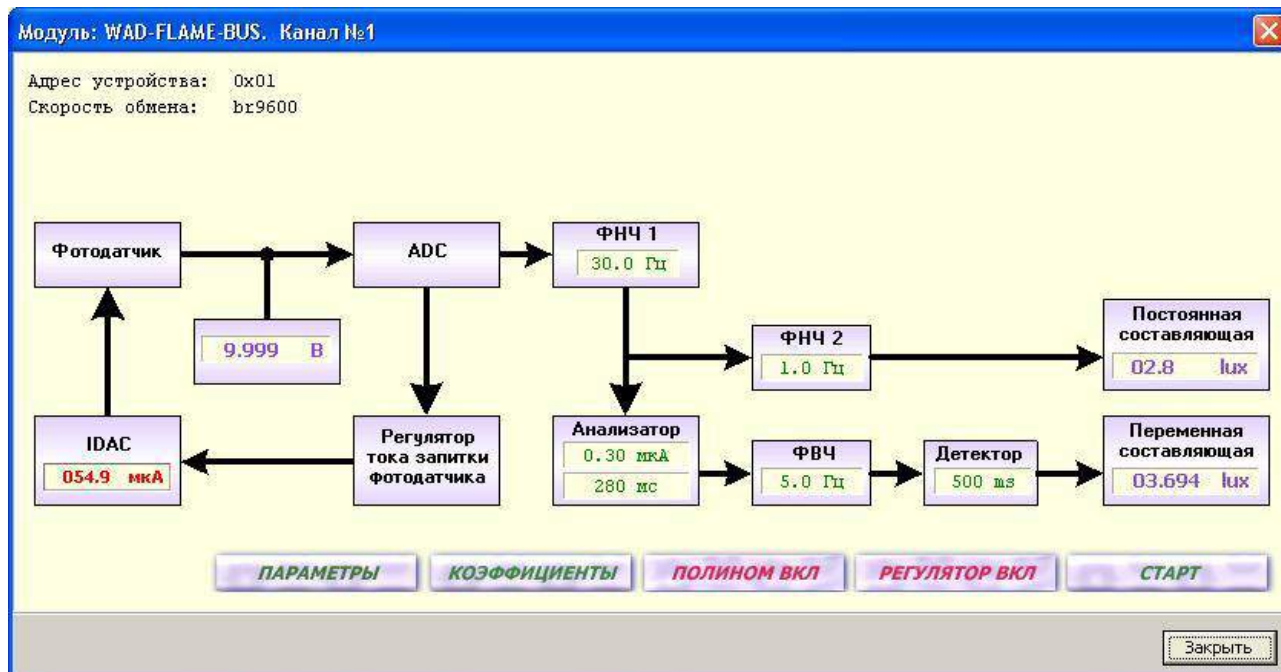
Модуль: WAD-FLAME-BUS. Канал №1

Адрес устройства: 0x01
Скорость обмена: br9600

Фотодатчик

ADC

ФНЧ 1
30.0 Гц

9.999 В

ФНЧ 2
1.0 Гц

Постоянная составляющая
02.8 lux

IDAC
054.9 мкА

Регулятор тока запитки фотодатчика

Анализатор
0.30 мкА
280 мс

ФВЧ
5.0 Гц

Детектор
500 ms

Переменная составляющая
03.694 lux

ПАРАМЕТРЫ
КОЭФФИЦИЕНТЫ
ПОЛИНОМ ВКЛ
РЕГУЛЯТОР ВКЛ
СТАРТ

Закрыть